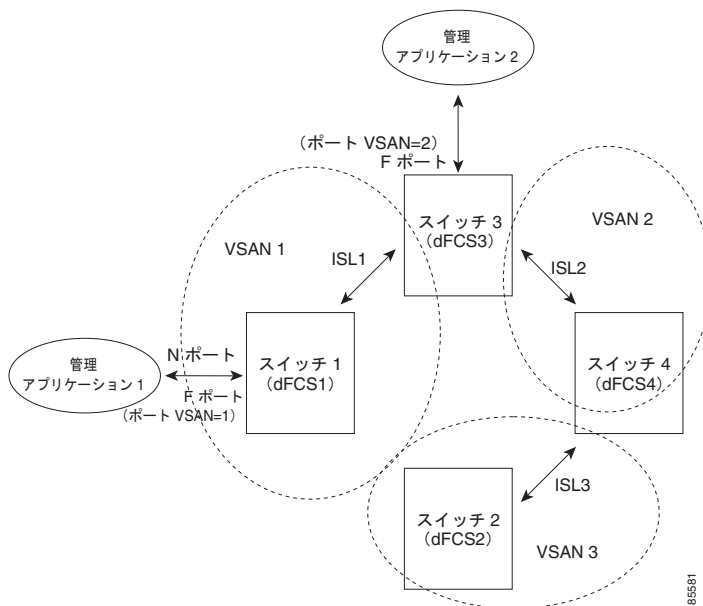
管理
アプリケーション 2

（ポート VSAN=2）
F ポート

スイッチ 3
（dFCS3）

VSAN 2

VSAN 1

ISL1

ISL2

管理
アプリケーション 1

N ポート

F ポート
（ポート VSAN=1）

スイッチ 1
（dFCS1）

スイッチ 4
（dFCS4）

ISL3

スイッチ 2
（dFCS2）

VSAN 3

85581